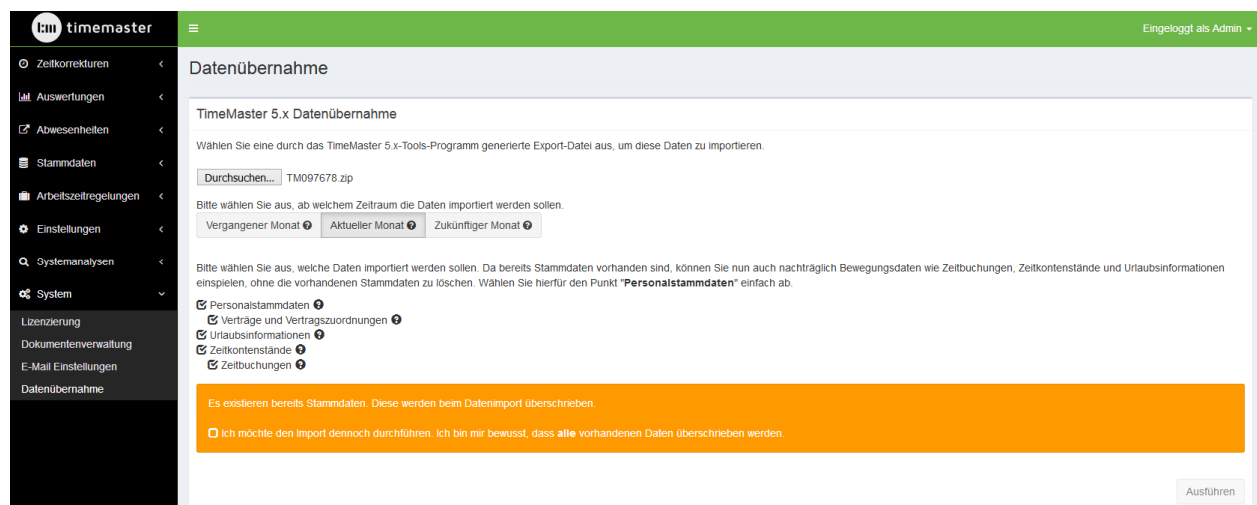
timemaster

Zeitkorrekturen
Auswertungen
Abwesenheiten
Stammdaten
Arbeitszeitregelungen
Einstellungen
Systemanalysen
System
Lizenzierung
Dokumentenverwaltung
E-Mail Einstellungen
Datenübernahme

Eingeloggt als Admin

Datenübernahme

TimeMaster 5.x Datenübernahme

Wählen Sie eine durch das TimeMaster 5.x-Tools-Programm generierte Export-Datei aus, um diese Daten zu importieren.

Durchsuchen... TM097678.zip

Bitte wählen Sie aus, ab welchem Zeitraum die Daten importiert werden sollen.

Vergangener Monat | Aktueller Monat | Zukünftiger Monat

Bitte wählen Sie aus, welche Daten importiert werden sollen. Da bereits Stammdaten vorhanden sind, können Sie nun auch nachträglich Bewegungsdaten wie Zeitbuchungen, Zeitkontenstände und Urlaubsinformationen einspielen, ohne die vorhandenen Stammdaten zu löschen. Wählen Sie hierfür den Punkt "**Personalstammdaten**" einfach ab.

Personalstammdaten
Verträge und Vertragszuordnungen
Urlaubsinformationen
Zeitkontenstände
Zeitbuchungen

Es existieren bereits Stammdaten. Diese werden beim Datenimport überschrieben.

Ich möchte den Import dennoch durchführen. Ich bin mir bewusst, dass **alle** vorhandenen Daten überschrieben werden.

Ausführen